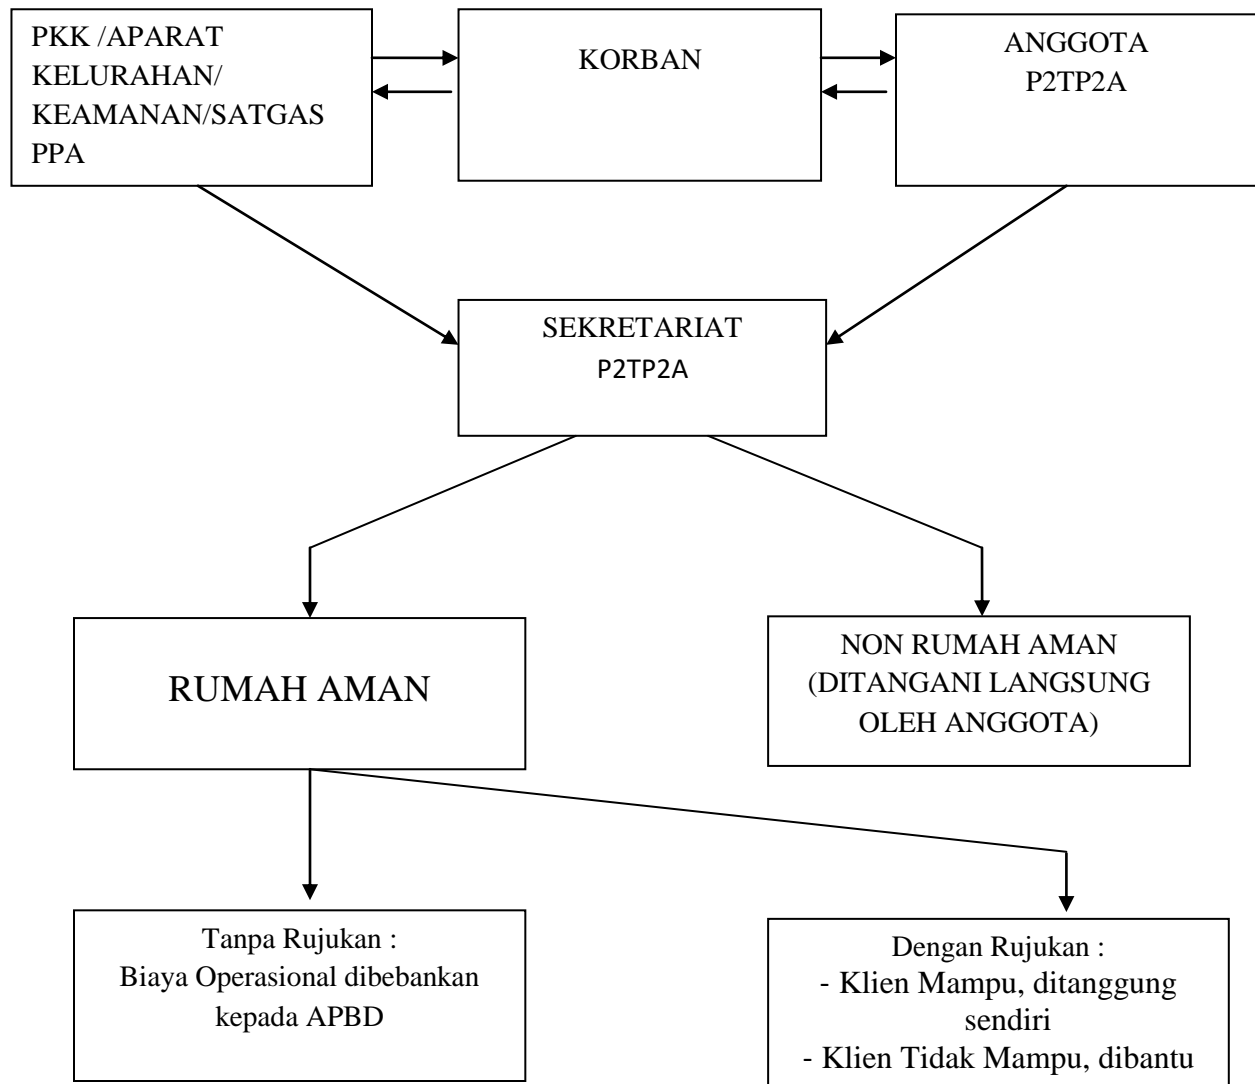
PKK /APARAT KELURAHAN/ KEAMANAN/SATGAS PPA

KORBAN

ANGGOTA P2TP2A

SEKRETARIAT P2TP2A

RUMAH AMAN

NON RUMAH AMAN (DITANGANI LANGSUNG OLEH ANGGOTA)

Tanpa Rujukan :
Biaya Operasional dibebankan kepada APBD

Dengan Rujukan :
- Klien Mampu, ditanggung sendiri
- Klien Tidak Mampu, dibantu